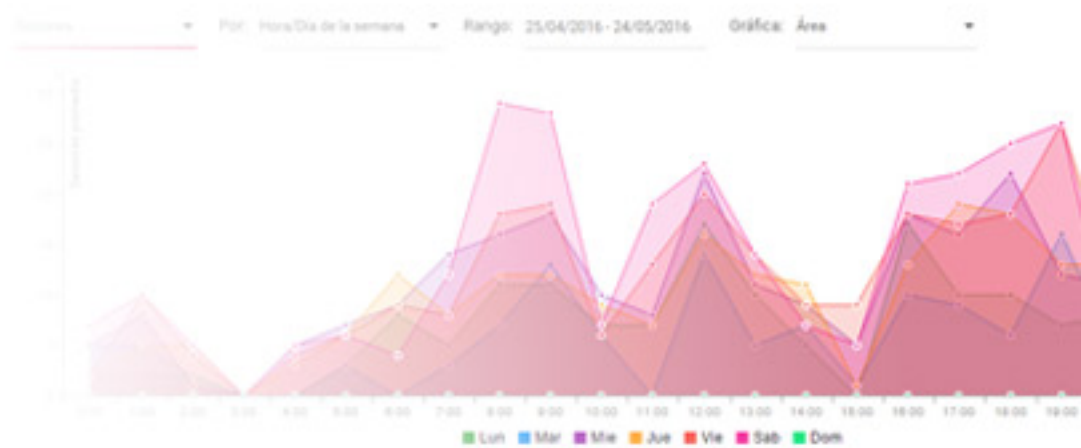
Sesiones
Por: Hora/Día de la semana
Rango: 25/04/2016 - 24/05/2016
Gráfica: Área

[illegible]

0:00 1:00 2:00 3:00 4:00 5:00 6:00 7:00 8:00 9:00 10:00 11:00 12:00 13:00 14:00 15:00 16:00 17:00 18:00 19:00

Lun Mar Mie Jue Vie Sab Dom